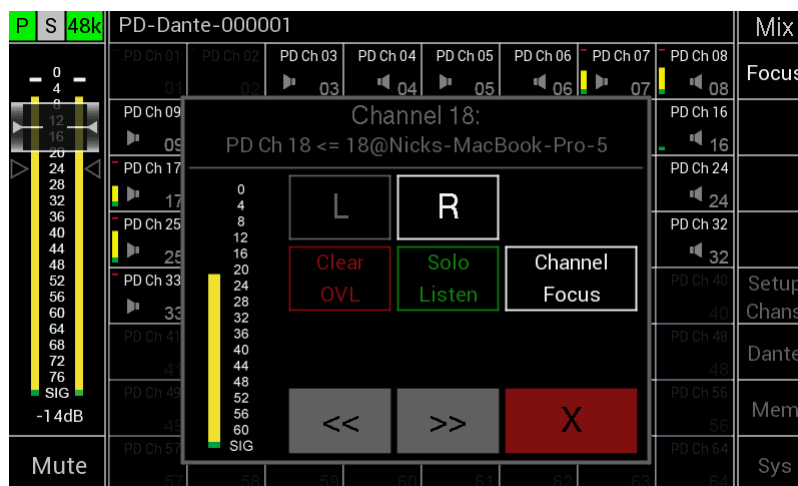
P S 48k
PD-Dante-000001
Mix
Focus
Setup Chans
Dante
Mem
Sys

0
4
8
12
16
20
24
28
32
36
40
44
48
52
56
60
64
68
72
76
SIG
-14dB
Mute

PD Ch 01 01
PD Ch 02 02
PD Ch 03 03
PD Ch 04 04
PD Ch 05 05
PD Ch 06 06
PD Ch 07 07
PD Ch 08 08
PD Ch 09 09
PD Ch 16 16
PD Ch 17 17
PD Ch 24 24
PD Ch 25 25
PD Ch 32 32
PD Ch 33 33
PD Ch 40 40
PD Ch 41 41
PD Ch 48 48
PD Ch 49 49
PD Ch 56 56
PD Ch 57 57
58
59
60
61
62
63
PD Ch 64 64

Channel 18:
PD Ch 18 <= 18@Nicks-MacBook-Pro-5

0
4
8
12
16
20
24
28
32
36
40
44
48
52
56
60
SIG

L
R
Clear OVL
Solo Listen
Channel Focus
<<
>>
X